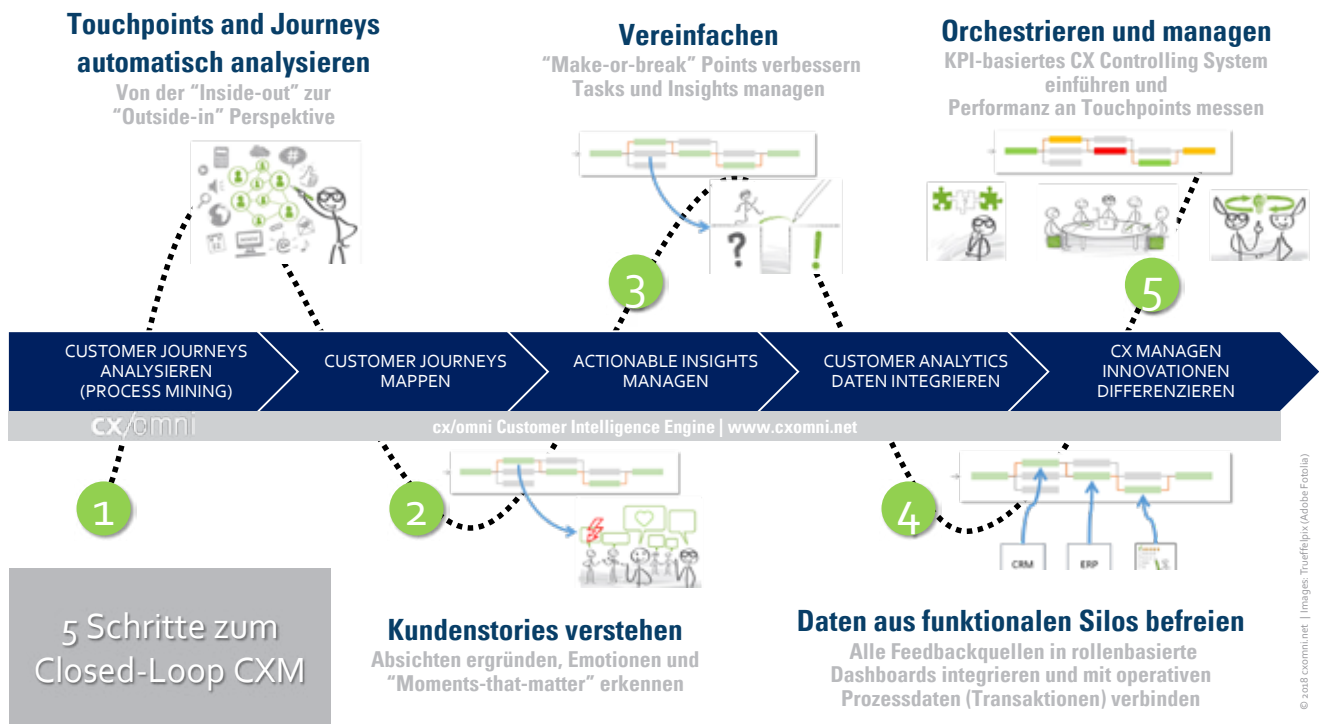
Touchpoints and Journeys automatisch analysieren
Von der "Inside-out" zur "Outside-in" Perspektive

Vereinfachen
"Make-or-break" Points verbessern
Tasks und Insights managen

Orchestrieren und managen
KPI-basiertes CX Controlling System einführen und
Performanz an Touchpoints messen

3

5

CUSTOMER JOURNEYS ANALYSIEREN (PROCESS MINING)

CUSTOMER JOURNEYS MAPPEN

ACTIONABLE INSIGHTS MANAGEN

CUSTOMER ANALYTICS DATEN INTEGRIEREN

CX MANAGEN INNOVATIONEN DIFFERENZIEREN

cx/omni

cx/omni Customer Intelligence Engine | www.cxomni.net

1

2

4

CRM

ERP

5 Schritte zum Closed-Loop CXM

Kundenstories verstehen
Absichten ergründen, Emotionen und "Moments-that-matter" erkennen

Daten aus funktionalen Silos befreien
Alle Feedbackquellen in rollenbasierte Dashboards integrieren und mit operativen Prozessdaten (Transaktionen) verbinden

© 2018 cxomni.net | Images: Trueffelpix (Adobe Fotolia)